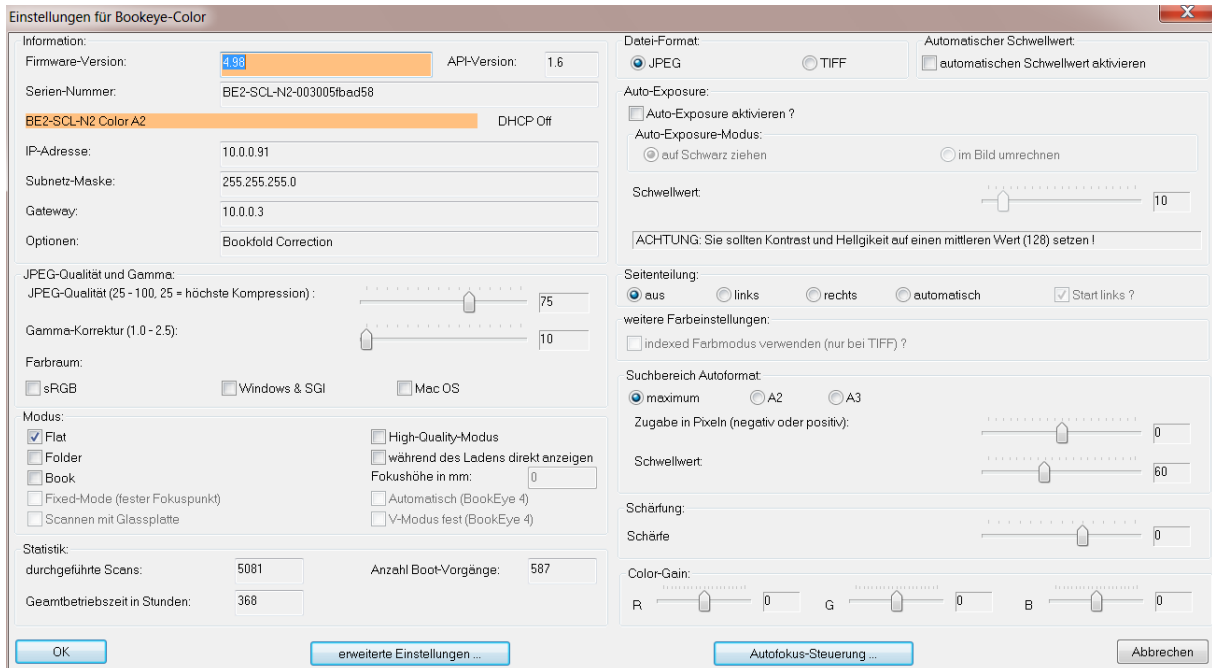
Einstellungen für Bookeye-Color

X

Information:

Firmware-Version: 4.98

API-Version: 1.6

Serien-Nummer: BE2-SCL-N2-003005fbad58

BE2-SCL-N2 Color A2

DHCP Off

IP-Adresse: 10.0.0.91

Subnetz-Maske: 255.255.255.0

Gateway: 10.0.0.3

Optionen: Bookfold Correction

JPEG-Qualität und Gamma:

JPEG-Qualität (25 - 100, 25 = höchste Kompression) : 75

Gamma-Korrektur (1.0 - 2.5): 10

Farbraum:

sRGB

Windows & SGI

Mac OS

Modus:

Flat

Folder

Book

Fixed-Mode (fester Fokuspunkt)

Scannen mit Glasplatte

High-Quality-Modus

während des Ladens direkt anzeigen

Fokushöhe in mm: 0

Automatisch (BookEye 4)

V-Modus fest (BookEye 4)

Statistik:

durchgeführte Scans: 5081

Anzahl Boot-Vorgänge: 587

Geamtbetriebszeit in Stunden: 368

Datei-Format:

JPEG

TIFF

Automatischer Schwellwert:

automatischen Schwellwert aktivieren

Auto-Exposure:

Auto-Exposure aktivieren ?

Auto-Exposure-Modus:

auf Schwarz ziehen

im Bild umrechnen

Schwellwert: 10

ACHTUNG: Sie sollten Kontrast und Hellgikeit auf einen mittleren Wert (128) setzen !

Seitenteilung:

aus

links

rechts

automatisch

Start links ?

weitere Farbeinstellungen:

indexed Farbmodus verwenden (nur bei TIFF) ?

Suchbereich Autoformat

maximum

A2

A3

Zugabe in Pixeln (negativ oder positiv): 0

Schwellwert: 60

Schärfung:

Schärfe 0

Color-Gain:

R 0

G 0

B 0

OK

erweiterte Einstellungen ...

Autofokus-Steuerung ...

Abbrechen